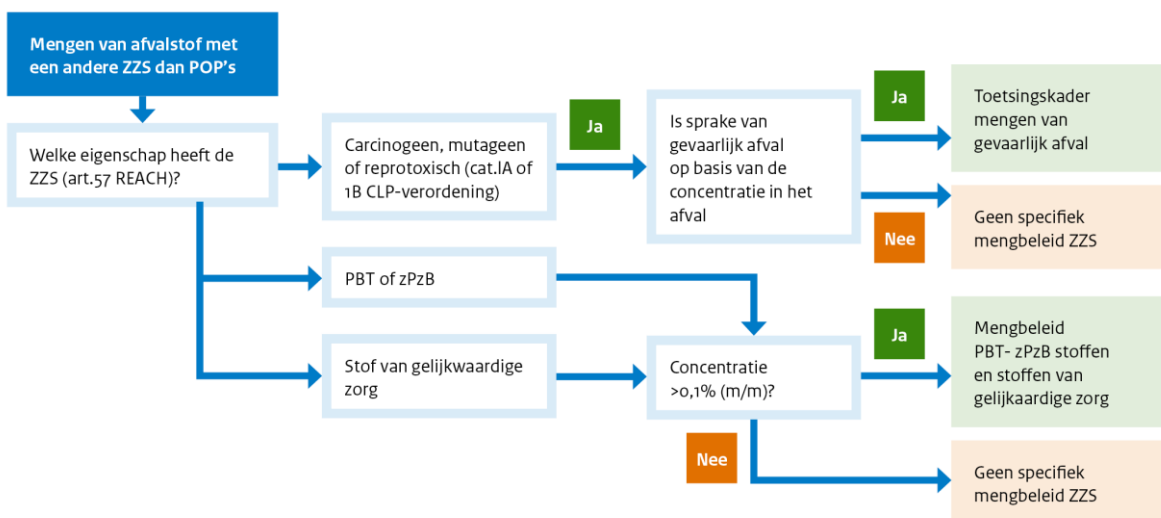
Mengen van afvalstof met een andere ZZS dan POP's

Welke eigenschap heeft de ZZS (art.57 REACH)?

Carcinogeen, mutageen of reprotoxisch (cat.lA of 1B CLP-verordening)

Ja

Is sprake van gevaarlijk afval op basis van de concentratie in het afval

Ja

Toetsingskader mengen van gevaarlijk afval

Nee

Geen specifiek mengbeleid ZZS

PBT of zPzB

Stof van gelijkwaardige zorg

Concentratie >0,1% (m/m)?

Ja

Mengbeleid PBT- zPzB stoffen en stoffen van gelijkaardige zorg

Nee

Geen specifiek mengbeleid ZZS